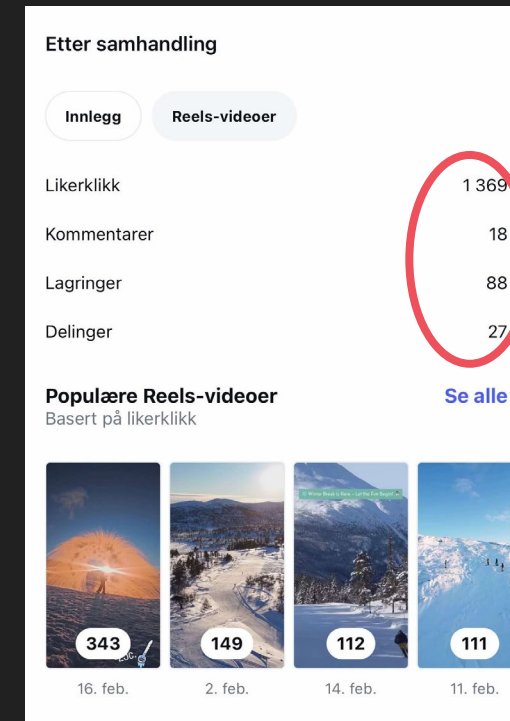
Etter samhandling

Innlegg

Reels-videoer

Likerklikk 1 369

Kommentarer 18

Lagringer 88

Delinger 27

Populære Reels-videoer

Se alle

Basert på likerklikk

343
16. feb.

149
2. feb.

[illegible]
112
14. feb.

111
11. feb.